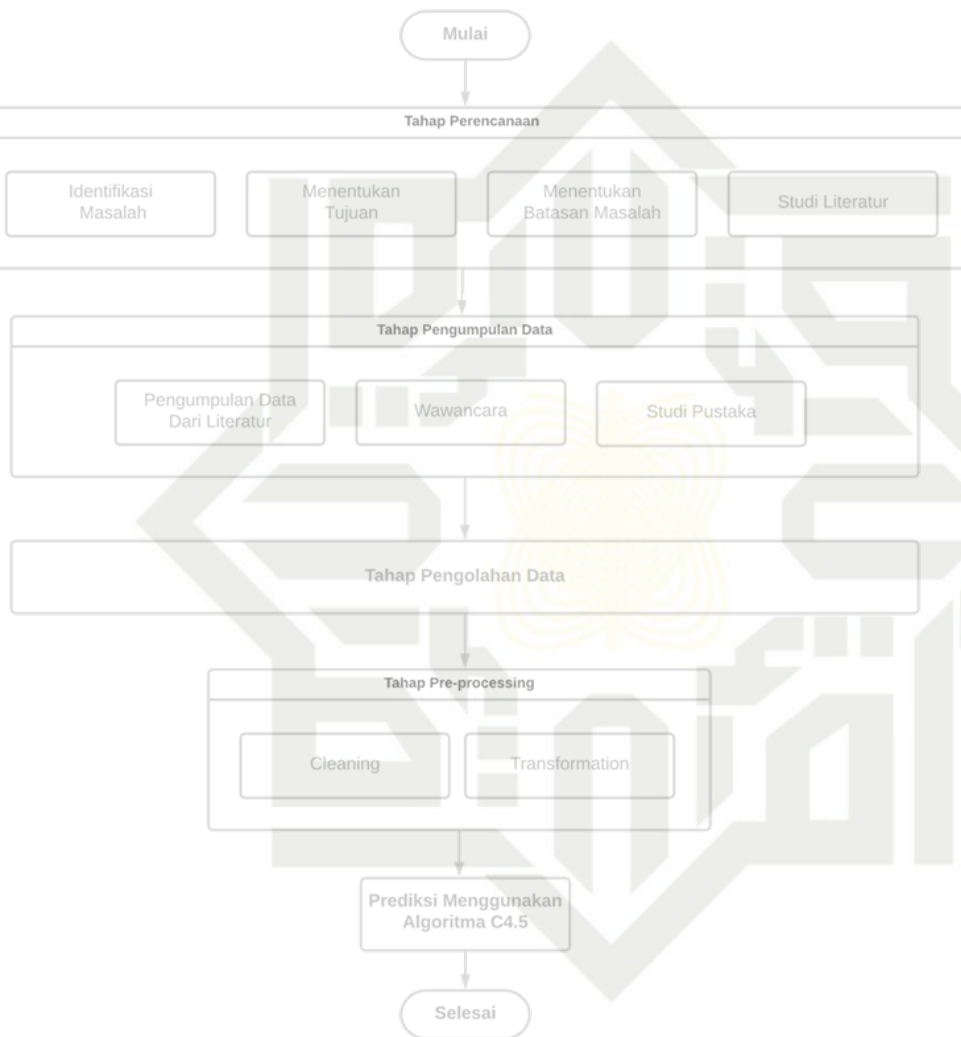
Mulai

Tahap Perencanaan

Identifikasi Masalah

Menentukan Tujuan

Menentukan Batasan Masalah

Studi Literatur

Tahap Pengumpulan Data

Pengumpulan Data Dari Literatur

Wawancara

Studi Pustaka

Tahap Pengolahan Data

Tahap Pre-processing

Cleaning

Transformation

Prediksi Menggunakan Algoritma C4.5

Selesai